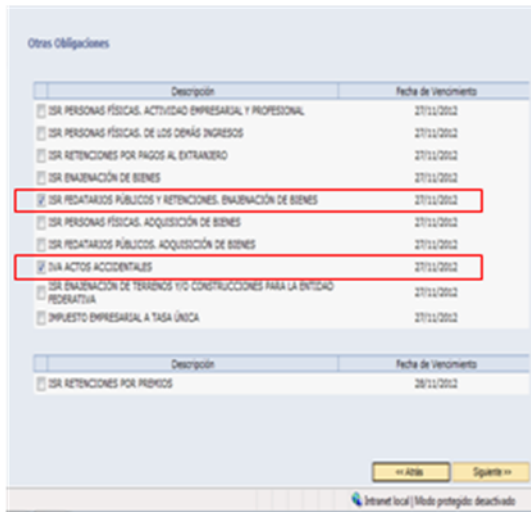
Otras Obligaciones

| | Descripción | Fecha de Vencimiento |
|---|---|---|
| | ISR PERSONAS FÍSICAS. ACTIVIDAD EMPRESARIAL Y PROFESIONAL | 27/11/2012 |
| | ISR PERSONAS FÍSICAS. DE LOS DEMÁS INGRESOS | 27/11/2012 |
| | ISR RETENCIONES POR PAGOS AL EXTRANJERO | 27/11/2012 |
| | ISR ENAJENACIÓN DE BIENES | 27/11/2012 |
| ☑ | ISR FEDATARIOS PÚBLICOS Y RETENCIONES. ENAJENACIÓN DE BIENES | 27/11/2012 |
| | ISR PERSONAS FÍSICAS. ADQUISICIÓN DE BIENES | 27/11/2012 |
| | ISR FEDATARIOS PÚBLICOS. ADQUISICIÓN DE BIENES | 27/11/2012 |
| ☑ | IVA ACTOS ACCIDENTALES | 27/11/2012 |
| | ISR ENAJENACIÓN DE TERRENOS Y/O CONSTRUCCIONES PARA LA ENTIDAD FEDERATIVA | 27/11/2012 |
| | IMPUESTO EMPRESARIAL A TASA ÚNICA | 27/11/2012 |

| | Descripción | Fecha de Vencimiento |
|---|---|---|
| | ISR RETENCIONES POR PREMIOS | 28/11/2012 |

<< Atrás
Siguiente >>

Intranet local | Modo protegido: desactivado